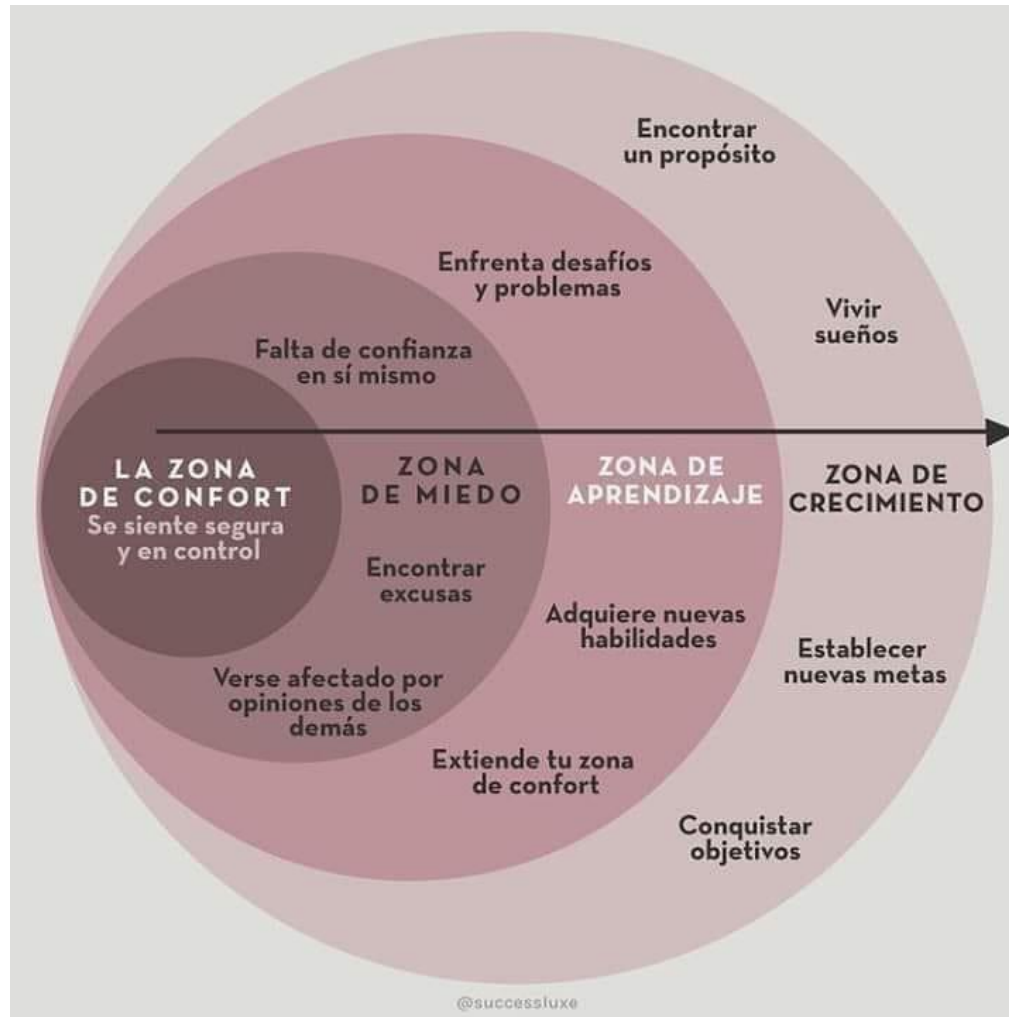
Encontrar un propósito

Enfrenta desafíos y problemas

Vivir sueños

Falta de confianza en sí mismo

LA ZONA DE CONFORT
Se siente segura y en control

ZONA DE MIEDO

ZONA DE APRENDIZAJE

ZONA DE CRECIMIENTO

Encontrar excusas

Adquiere nuevas habilidades

Establecer nuevas metas

Verse afectado por opiniones de los demás

Extiende tu zona de confort

Conquistar objetivos

@successluxe